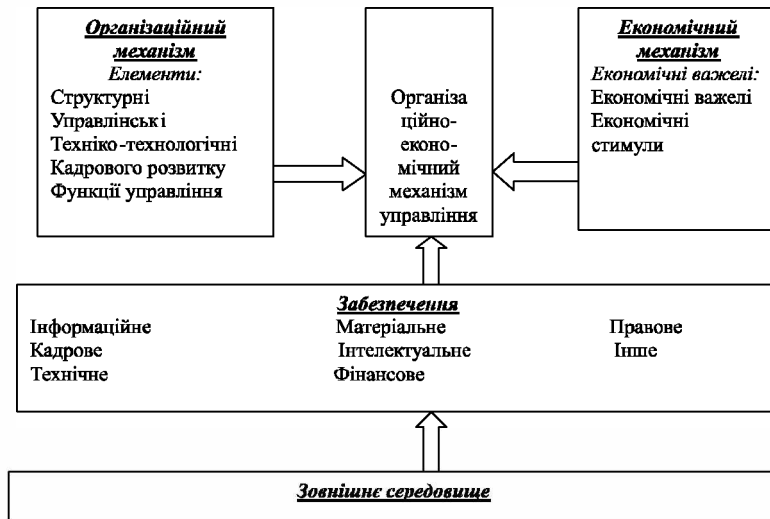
Організаційний механізм
Елементи:
Структурні
Управлінські
Техніко-технологічні
Кадрового розвитку
Функції управління

Організаційно-економічний механізм управління

Економічний механізм
Економічні важелі:
Економічні важелі
Економічні стимули

Забезпечення

Інформаційне
Кадрове
Технічне

Матеріальне
Інтелектуальне
Фінансове

Правове
Інше

Зовнішнє середовище